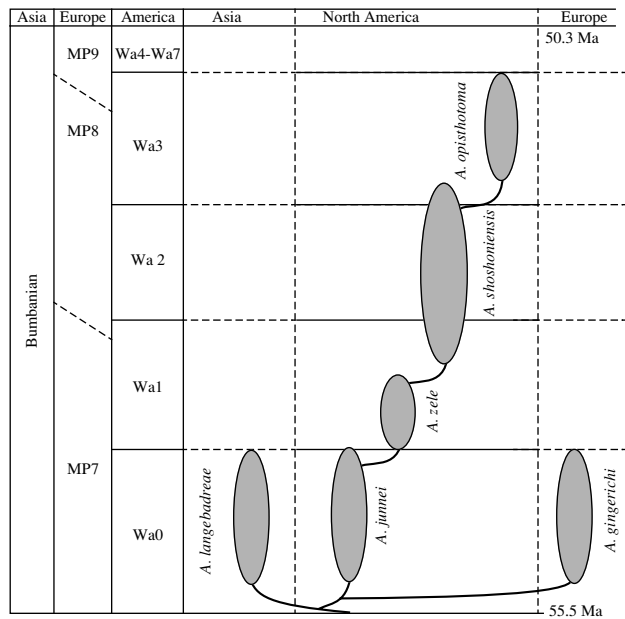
| Asia | Europe | America | Asia | North America | Europe |
|---|---|---|---|---|---|
| Bumbanian | MP9 | Wa4-Wa7 | | | 50.3 Ma |
| | MP8 | Wa3 | | A. opisthotoma | |
| | | Wa 2 | | A. shoshoniensis | |
| | | Wa1 | | A. zele | |
| | MP7 | Wa0 | A. langebadreae | A. junnei | A. gingerichi |

55.5 Ma